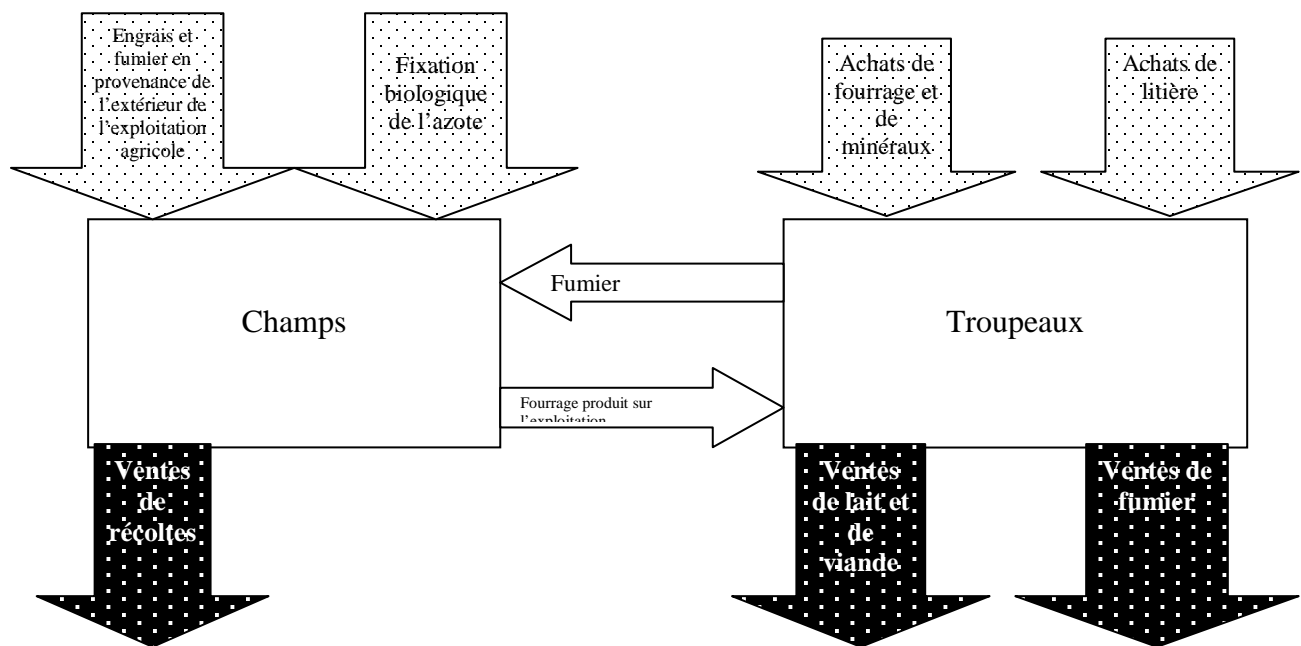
Engrais et fumier en provenance de l'extérieur de l'exploitation agricole

Fixation biologique de l'azote

Achats de fourrage et de minéraux

Achats de litière

Champs

Fumier

Troupeaux

Fourrage produit sur l'exploitation

Ventes de récoltes

Ventes de lait et de viande

Ventes de fumier